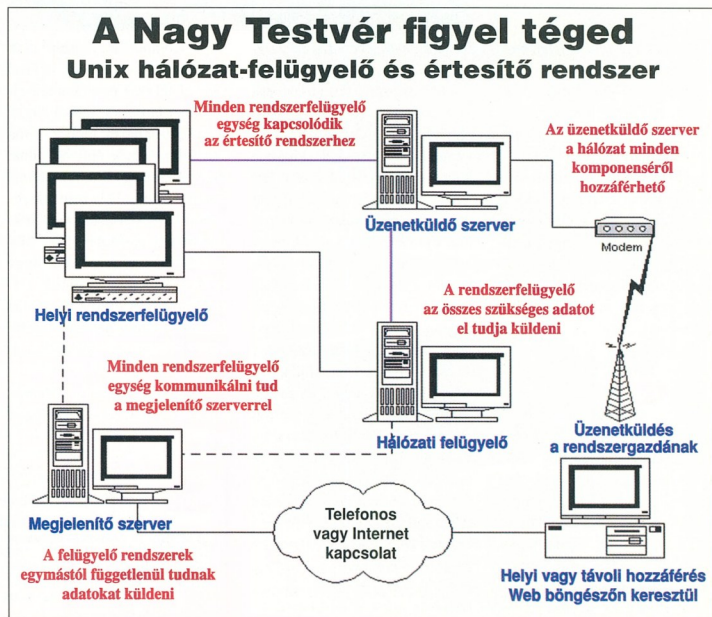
A Nagy Testvér figyel téged

Unix hálózat-felügyelő és értesítő rendszer

Minden rendszerfelügyelő egység kapcsolódik az értesítő rendszerhez

Az üzenetküldő szerver a hálózat minden komponenséről hozzáférhető

Üzenetküldő szerver

Modem

Helyi rendszerfelügyelő

A rendszerfelügyelő az összes szükséges adatot el tudja küldeni

Minden rendszerfelügyelő egység kommunikálni tud a megjelenítő szerverrel

Hálózati felügyelő

Üzenetküldés a rendszergazdának

Telefonos vagy Internet kapcsolat

Megjelenítő szerver

A felügyelő rendszerek egymástól függetlenül tudnak adatokat küldeni

Helyi vagy távoli hozzáférés Web böngészőn keresztül